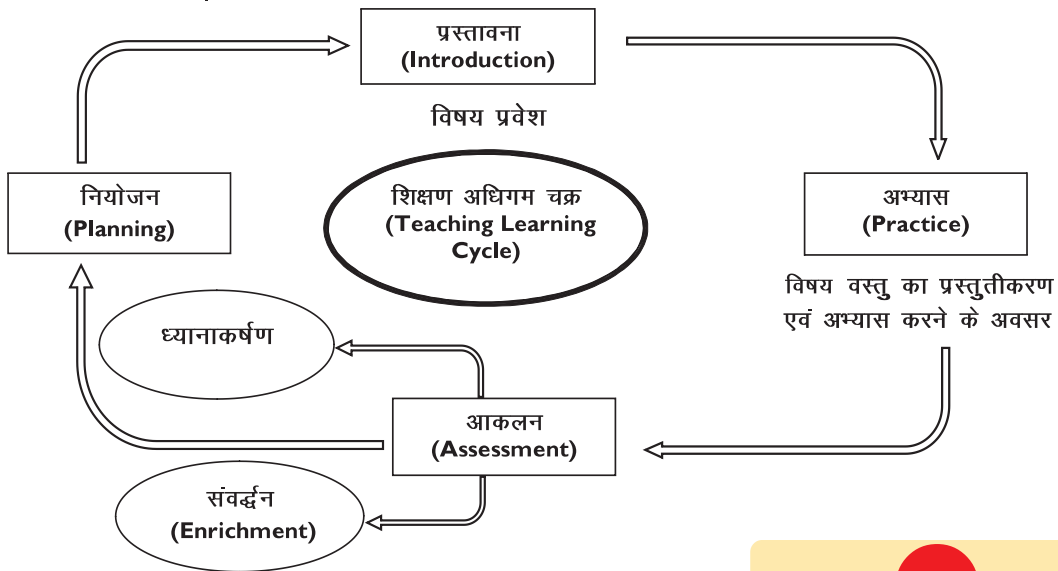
प्रस्तावना
(Introduction)

विषय प्रवेश

नियोजन
(Planning)

शिक्षण अधिगम चक्र
(Teaching Learning Cycle)

अभ्यास
(Practice)

विषय वस्तु का प्रस्तुतीकरण एवं अभ्यास करने के अवसर

ध्यानाकर्षण

आकलन
(Assessment)

संवर्द्धन
(Enrichment)